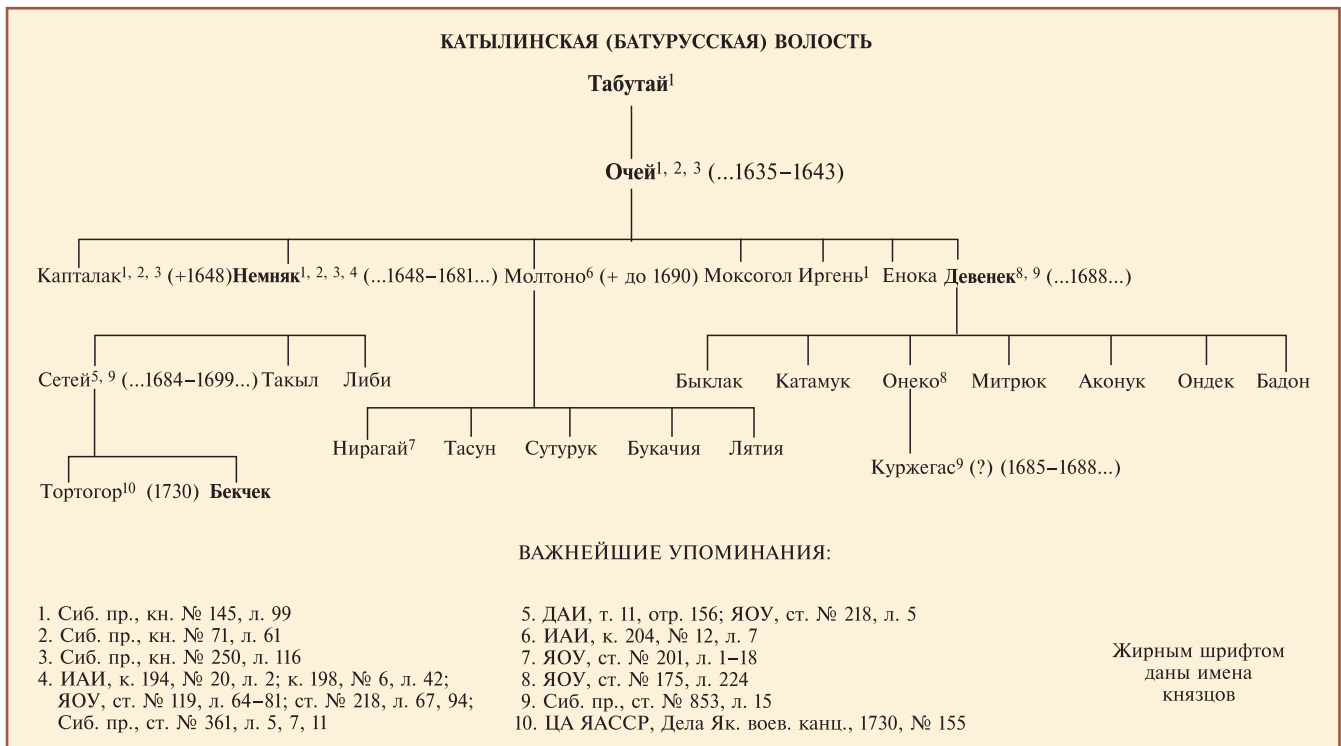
КАТЫЛИНСКАЯ (БАТУРУССКАЯ) ВОЛОСТЬ

**Табутай**$^{1}$

**Очей**$^{1, 2, 3}$ (...1635–1643)

Капталак$^{1, 2, 3}$ (+1648) **Немняк**$^{1, 2, 3, 4}$ (...1648–1681...) Молтоно$^{6}$ (+ до 1690) Моксогол Иргень$^{1}$ Енока **Девенек**$^{8, 9}$ (...1688...)

Сетей$^{5, 9}$ (...1684–1699...) Такыл Либи

Быклак Катамук Онеко$^{8}$ Митрюк Аконук Ондек Бадон

Нирагай$^{7}$ Тасун Сутурук Букачия Лятия

Куржегас$^{9}$ (?) (1685–1688...)

Тортогор$^{10}$ (1730) **Бекчек**

ВАЖНЕЙШИЕ УПОМИНАНИЯ:

1. Сиб. пр., кн. № 145, л. 99
2. Сиб. пр., кн. № 71, л. 61
3. Сиб. пр., кн. № 250, л. 116
4. ИАИ, к. 194, № 20, л. 2; к. 198, № 6, л. 42; ЯОУ, ст. № 119, л. 64–81; ст. № 218, л. 67, 94; Сиб. пр., ст. № 361, л. 5, 7, 11

5. ДАИ, т. 11, отр. 156; ЯОУ, ст. № 218, л. 5
6. ИАИ, к. 204, № 12, л. 7
7. ЯОУ, ст. № 201, л. 1–18
8. ЯОУ, ст. № 175, л. 224
9. Сиб. пр., ст. № 853, л. 15
10. ЦА ЯАССР, Дела Як. воев. канц., 1730, № 155

Жирным шрифтом даны имена князцов